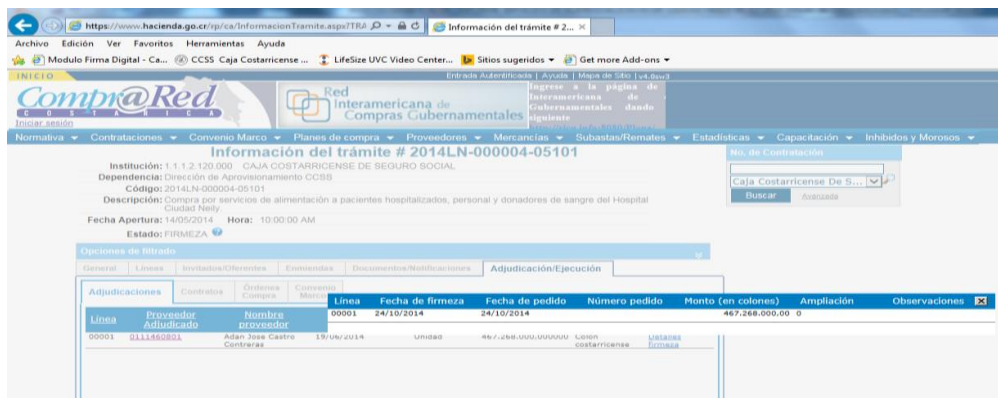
https://www.hacienda.go.cr/rp/ca/InformacionTramite.aspx?TRA
Información del trámite # 2...

Archivo Edición Ver Favoritos Herramientas Ayuda
Modulo Firma Digital - Ca... CCSS Caja Costarricense ... LifeSize UVC Video Center... Sitios sugeridos Get more Add-ons

INICIO
Entrada Autentificada | Ayuda | Mapa de Sitio | v4.6sv3
Compr@Red
C O S T A R I C A
Iniciar sesión
Red Interamericana de Compras Gubernamentales
Ingrese a la página de Interamericana de Gubernamentales dando siguiente

Normativa Contrataciones Convenio Marco Planes de compra Proveedores Mercancías Subastas/Remates Estadísticas Capacitación Inhibidos y Morosos

Información del trámite # 2014LN-000004-05101
Institución: 1.1.1.2.120.000 CAJA COSTARRICENSE DE SEGURO SOCIAL
Dependencia: Dirección de Aprovisionamiento CCSS
Código: 2014LN-000004-05101
Descripción: Compra por servicios de alimentación a pacientes hospitalizados, personal y donadores de sangre del Hospital Ciudad Neily.
Fecha Apertura: 14/05/2014 Hora: 10:00:00 AM
Estado: FIRMEZA

No. de Contratación
Caja Costarricense De S...
Buscar Avanzada

Opciones de filtrado
General Líneas Invitados/Oferentes Enmiendas Documentos/Notificaciones Adjudicación/Ejecución

Adjudicaciones Contratos Órdenes Compra Convenio Marco

| Línea | Fecha de firmeza | Fecha de pedido | Número pedido | Monto (en colones) | Ampliación | Observaciones |
|---|---|---|---|---|---|---|
| 00001 | 24/10/2014 | 24/10/2014 | | 467.268.000,00 | 0 | |

| Línea | Proveedor Adjudicado | Nombre proveedor | | | | | |
|---|---|---|---|---|---|---|---|
| 00001 | 0111460801 | Adan Jose Castro Contreras | 19/06/2014 | Unidad | 467.268.000,000000 | Colón costarricense | Detalles firmeza |